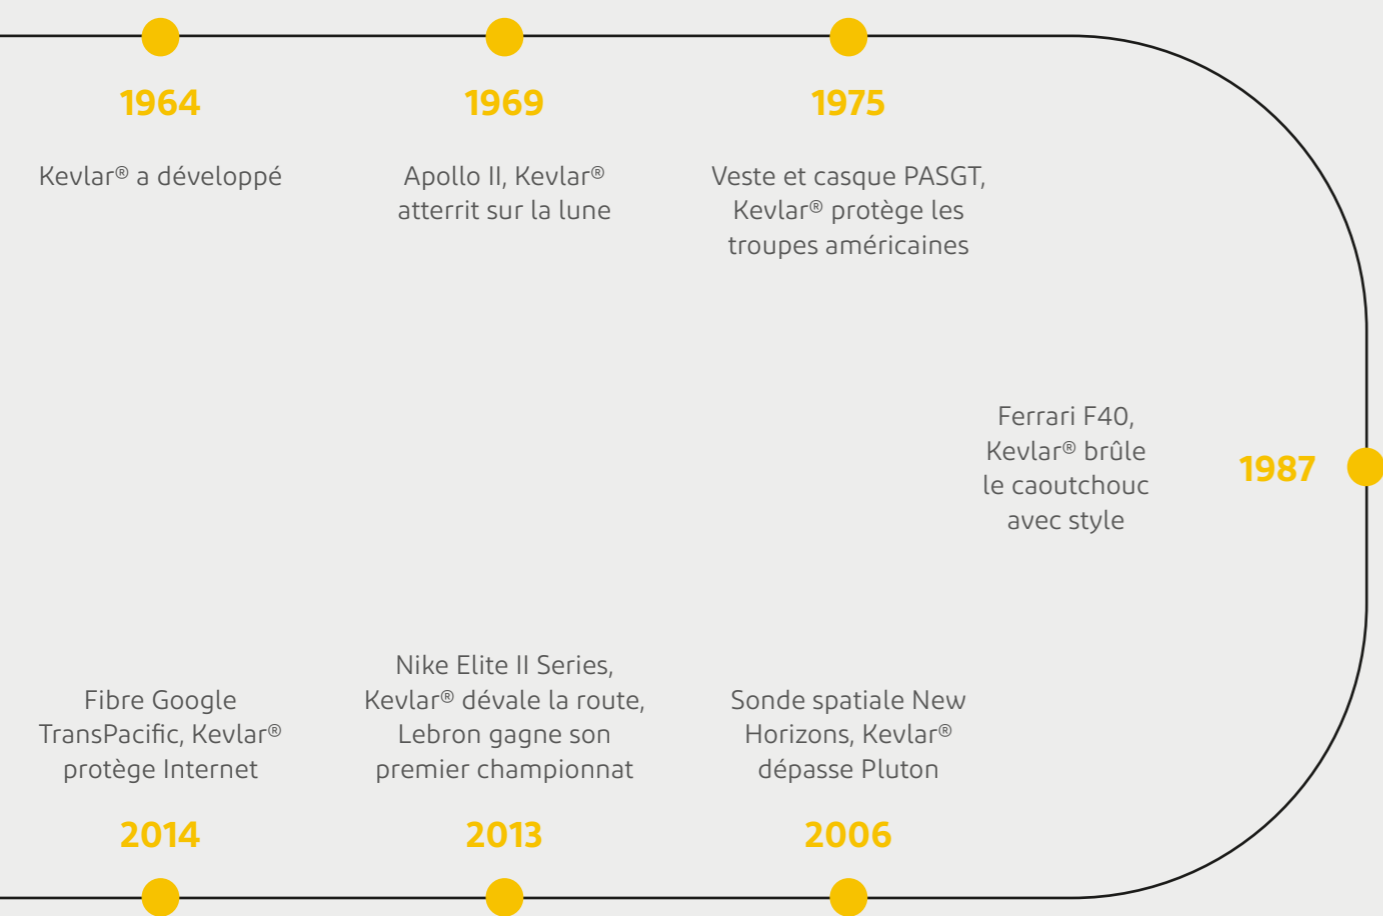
1964

Kevlar® a développé

1969

Apollo II, Kevlar® atterrit sur la lune

1975

Veste et casque PASGT, Kevlar® protège les troupes américaines

Ferrari F40, Kevlar® brûle le caoutchouc avec style

1987

Fibre Google TransPacific, Kevlar® protège Internet

2014

Nike Elite II Series, Kevlar® dévale la route, Lebron gagne son premier championnat

2013

Sonde spatiale New Horizons, Kevlar® dépasse Pluton

2006